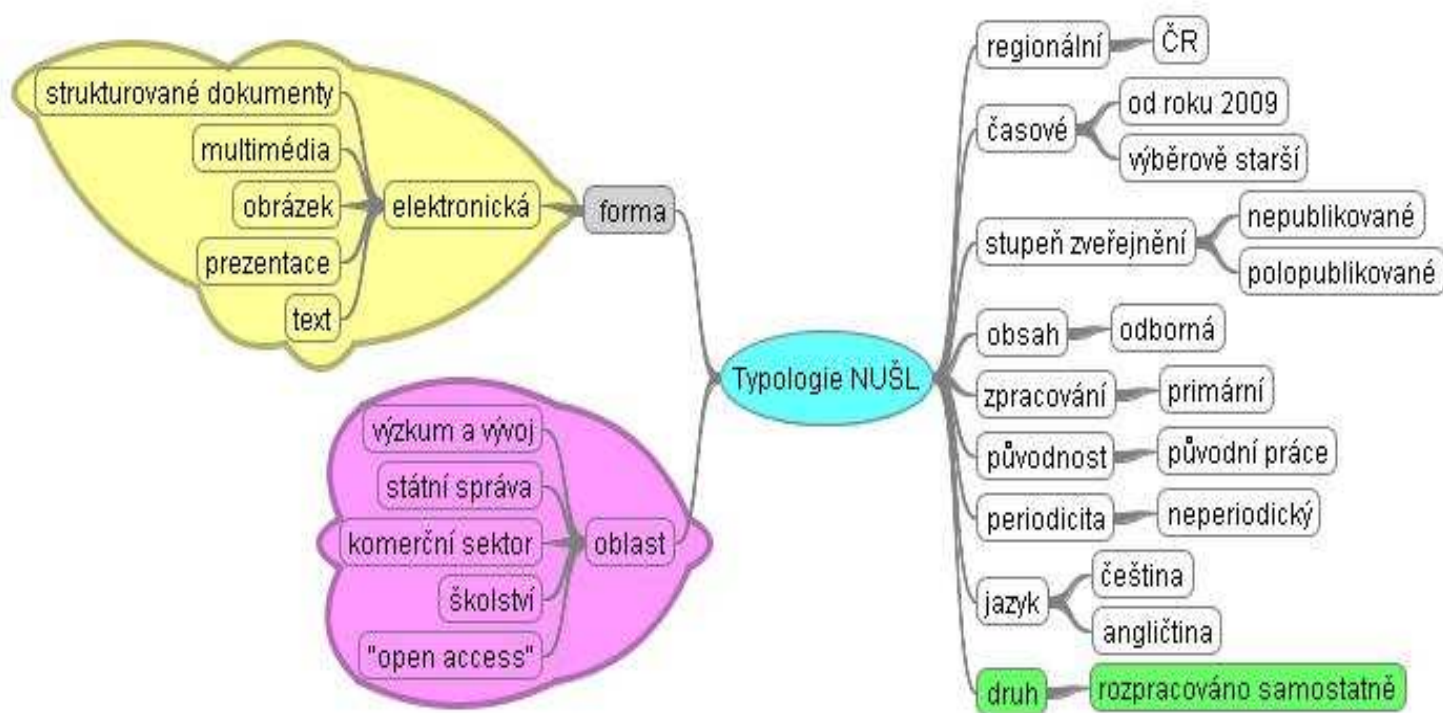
Typologie NUŠL

forma
elektronická
strukturované dokumenty
multimédia
obrázek
prezentace
text

oblast
výzkum a vývoj
státní správa
komerční sektor
školství
"open access"

regionální
ČR

časové
od roku 2009
výběrově starší

stupeň zveřejnění
nepublikované
polopublikované

obsah
odborná

zpracování
primární

původnost
původní práce

periodicita
neperiodický

jazyk
čeština
angličtina

druh
rozpracováno samostatně